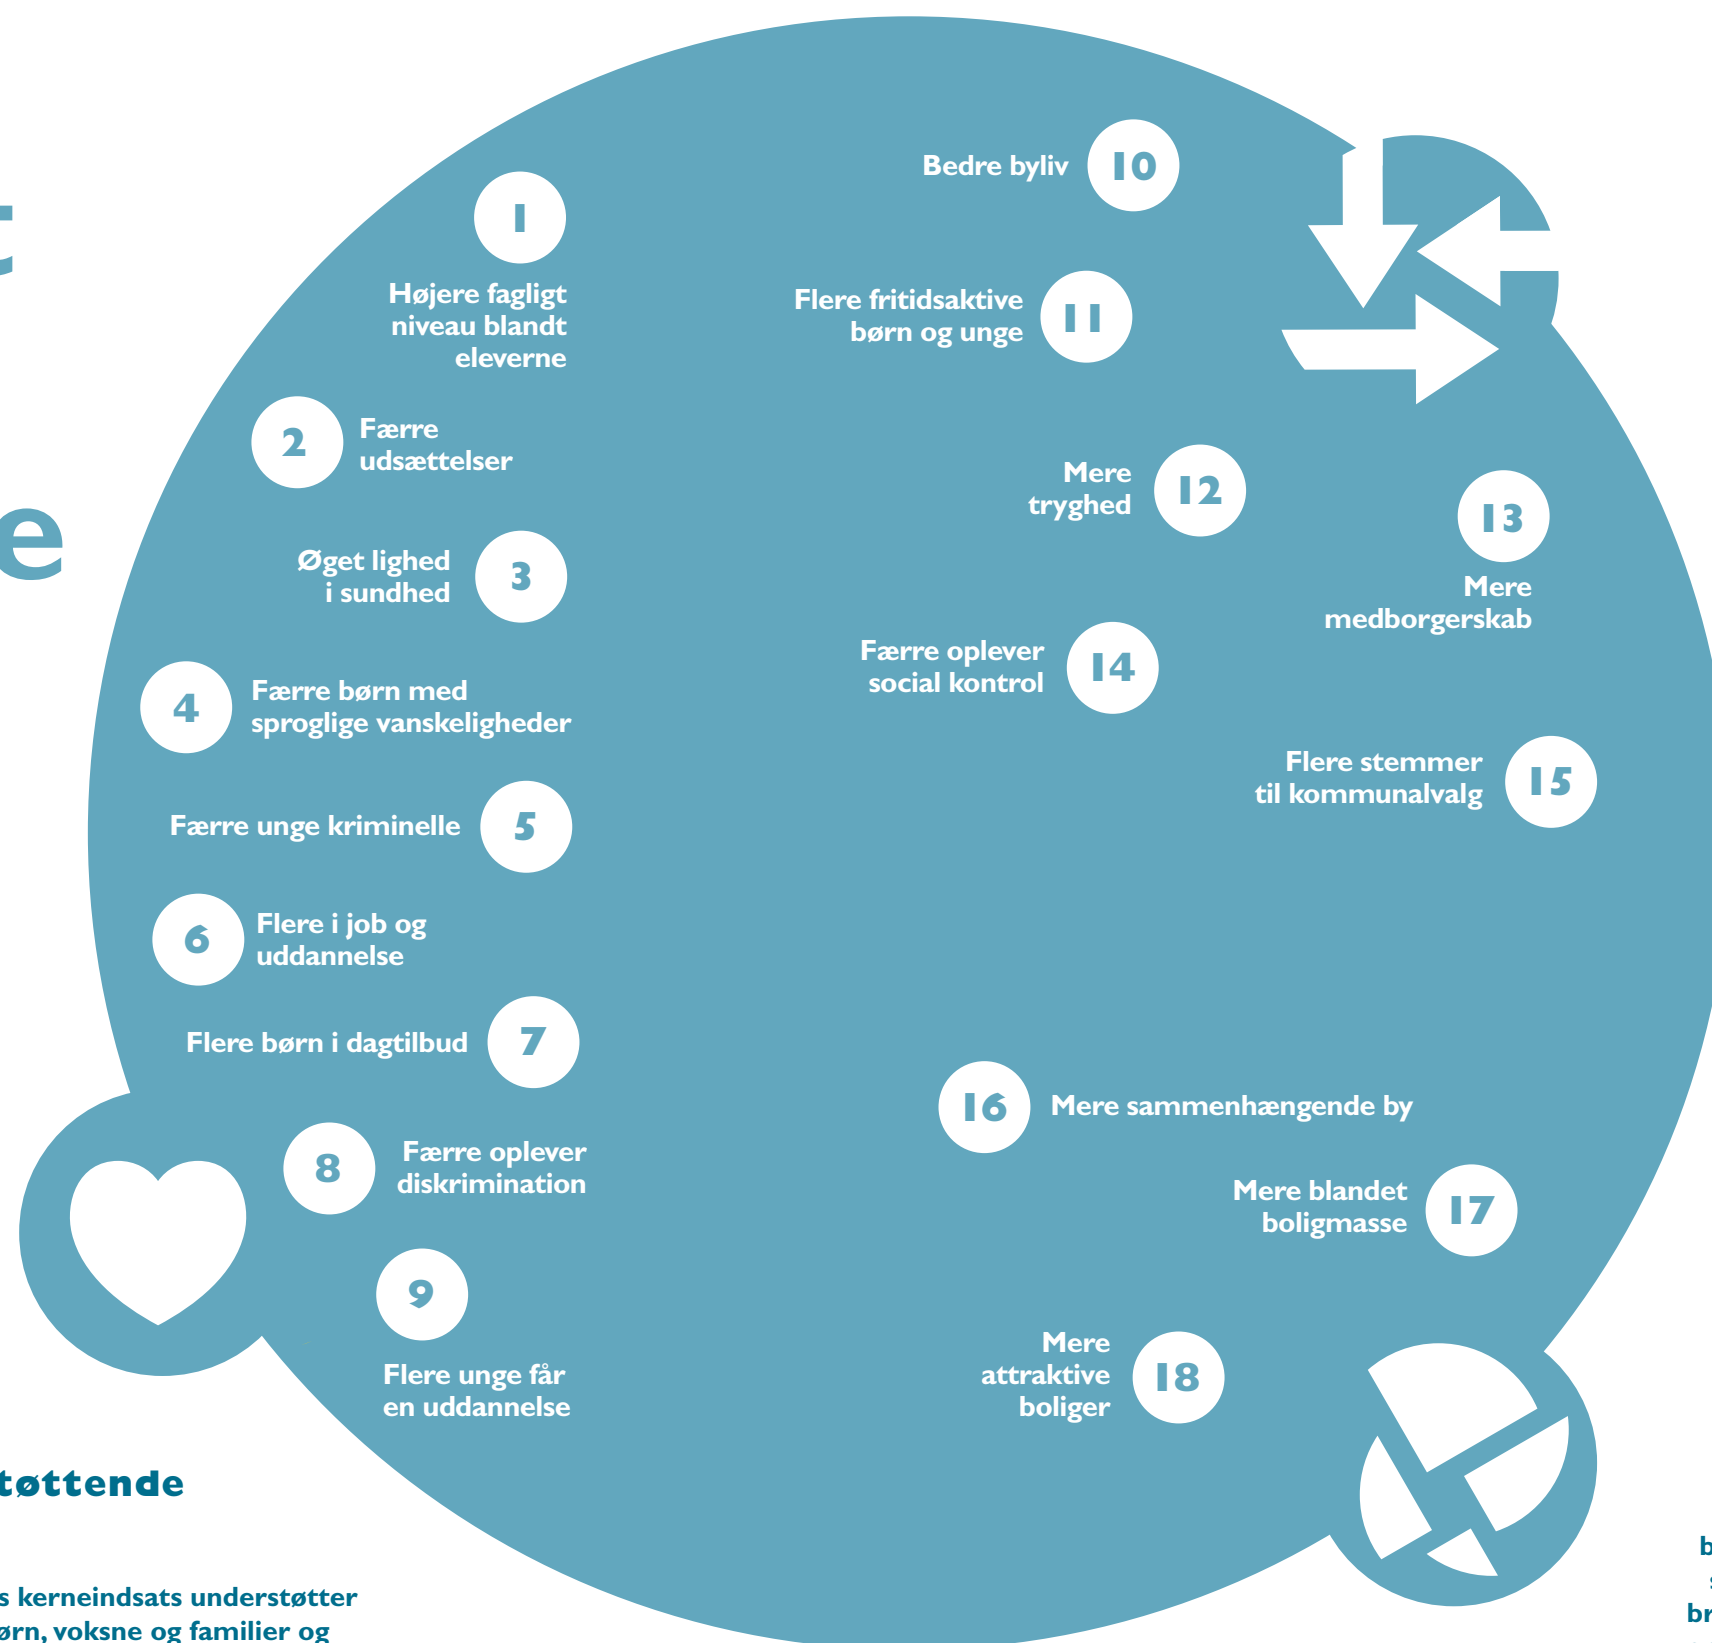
t

e

1
Højere fagligt niveau blandt eleverne

2
Færre udsættelser

Øget lighed i sundhed
3

4
Færre børn med sproglige vanskeligheder

Færre unge kriminelle
5

6
Flere i job og uddannelse

Flere børn i dagtilbud
7

8
Færre oplever diskrimination

9
Flere unge får en uddannelse

Bedre byliv
10

Flere fritidsaktive børn og unge
11

Mere tryghed
12

13
Mere medborgerskab

Færre oplever social kontrol
14

Flere stemmer til kommunalvalg
15

16
Mere sammenhængende by

Mere blandet boligmasse
17

Mere attraktive boliger
18

tøttende

s kerneindsats understøtter
ørn, voksne og familier og

b
s
br